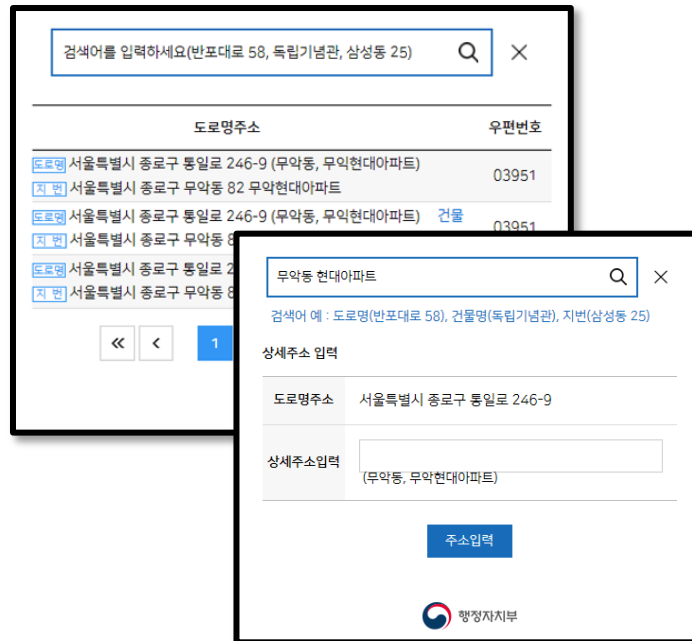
검색어를 입력하세요(반포대로 58, 독립기념관, 삼성동 25)

| 도로명주소 | 우편번호 |
|---|---|
| 도로명 서울특별시 종로구 통일로 246-9 (무악동, 무익현대아파트) 지 번 서울특별시 종로구 무악동 82 무악현대아파트 | 03951 |
| 도로명 서울특별시 종로구 통일로 246-9 (무악동, 무익현대아파트) 건물 지 번 서울특별시 종로구 무악동 8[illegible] | 03951 |
| 도로명 서울특별시 종로구 통일로 2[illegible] 지 번 서울특별시 종로구 무악동 8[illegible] | |

« ‹ 1

무악동 현대아파트

검색어 예 : 도로명(반포대로 58), 건물명(독립기념관), 지번(삼성동 25)

상세주소 입력

| 도로명주소 | 서울특별시 종로구 통일로 246-9 |
|---|---|
| 상세주소입력 | (무악동, 무악현대아파트) |

주소입력

행정자치부